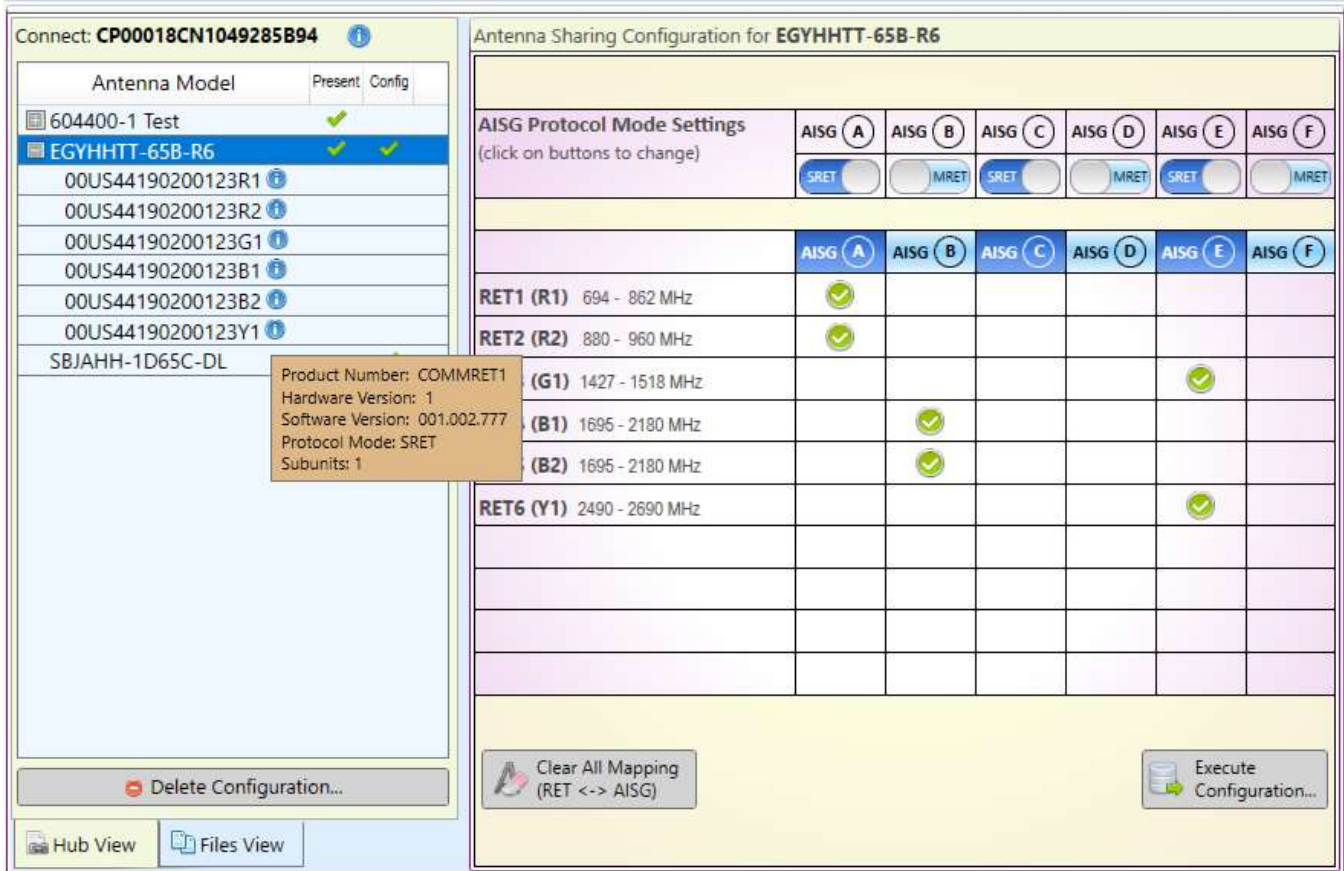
Connect: **CP00018CN1049285B94**

| Antenna Model | Present | Config |
|---|---|---|
| 604400-1 Test | ✓ | |
| EGYHHTT-65B-R6 | ✓ | ✓ |
| 00US44190200123R1 | | |
| 00US44190200123R2 | | |
| 00US44190200123G1 | | |
| 00US44190200123B1 | | |
| 00US44190200123B2 | | |
| 00US44190200123Y1 | | |
| SBJAHH-1D65C-DL | | |

Product Number: COMMRET1
Hardware Version: 1
Software Version: 001.002.777
Protocol Mode: SRET
Subunits: 1

Delete Configuration...

Hub View
Files View

Antenna Sharing Configuration for **EGYHHTT-65B-R6**

| AISG Protocol Mode Settings (click on buttons to change) | AISG A | AISG B | AISG C | AISG D | AISG E | AISG F |
|---|---|---|---|---|---|---|
| | SRET | MRET | SRET | MRET | SRET | MRET |

| | AISG A | AISG B | AISG C | AISG D | AISG E | AISG F |
|---|---|---|---|---|---|---|
| RET1 (R1) 694 - 862 MHz | ✓ | | | | | |
| RET2 (R2) 880 - 960 MHz | ✓ | | | | | |
| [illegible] (G1) 1427 - 1518 MHz | | | | | ✓ | |
| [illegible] (B1) 1695 - 2180 MHz | | ✓ | | | | |
| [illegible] (B2) 1695 - 2180 MHz | | ✓ | | | | |
| RET6 (Y1) 2490 - 2690 MHz | | | | | ✓ | |
| | | | | | | |
| | | | | | | |
| | | | | | | |
| | | | | | | |

Clear All Mapping (RET <-> AISG)

Execute Configuration...